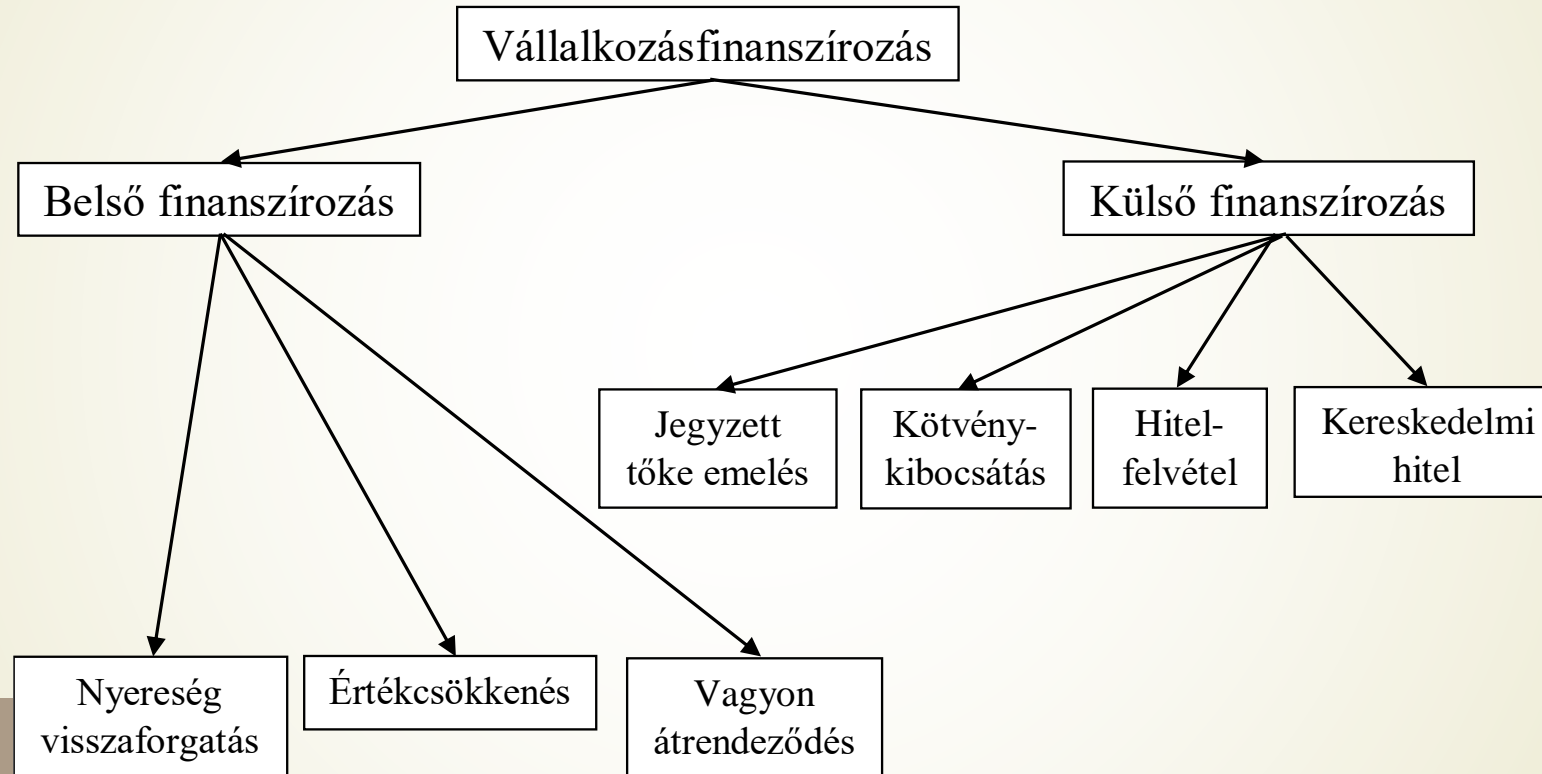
Vállalkozásfinanszírozás

Belső finanszírozás

Külső finanszírozás

Jegyzett tőke emelés

Kötvény-kibocsátás

Hitel-felvétel

Kereskedelmi hitel

Nyereség visszaforgatás

Értékcsökkenés

Vagyon átrendeződés